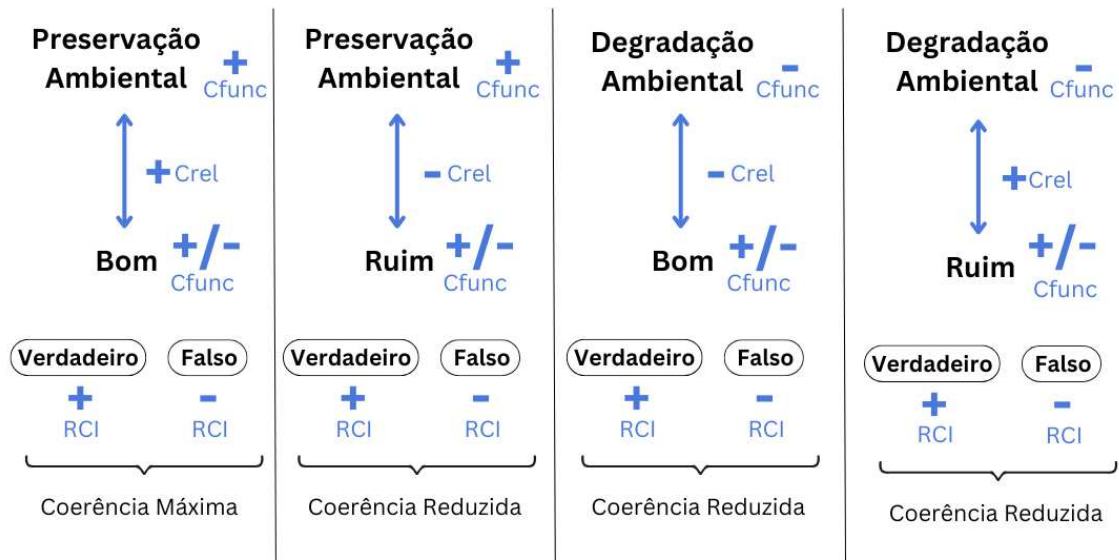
Preservação Ambiental + Cfunc

+ Crel

Bom +/- Cfunc

Verdadeiro Falso
+ RCI - RCI

Coerência Máxima

Preservação Ambiental + Cfunc

- Crel

Ruim +/- Cfunc

Verdadeiro Falso
+ RCI - RCI

Coerência Reduzida

Degradação Ambiental - Cfunc

- Crel

Bom +/- Cfunc

Verdadeiro Falso
+ RCI - RCI

Coerência Reduzida

Degradação Ambiental - Cfunc

+ Crel

Ruim +/- Cfunc

Verdadeiro Falso
+ RCI - RCI

Coerência Reduzida